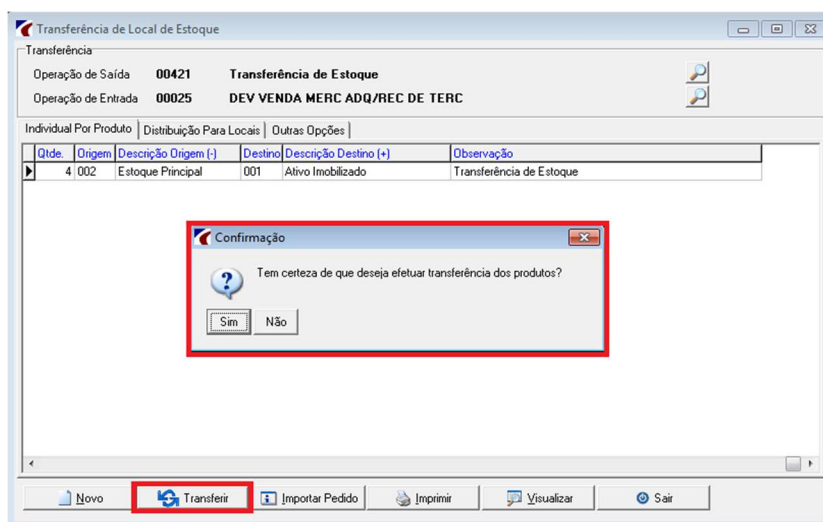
Transferência de Local de Estoque

Transferência

Operação de Saída 00421 Transferência de Estoque

Operação de Entrada 00025 DEV VENDA MERC ADQ/REC DE TERC

Individual Por Produto | Distribuição Para Locais | Outras Opções

| Qtde. | Origem | Descrição Origem (-) | Destino | Descrição Destino (+) | Observação |
|---|---|---|---|---|---|
| 4 | 002 | Estoque Principal | 001 | Ativo Imobilizado | Transferência de Estoque |

Confirmação

Tem certeza de que deseja efetuar transferência dos produtos?

Sim Não

Novo Transferir Importar Pedido Imprimir Visualizar Sair